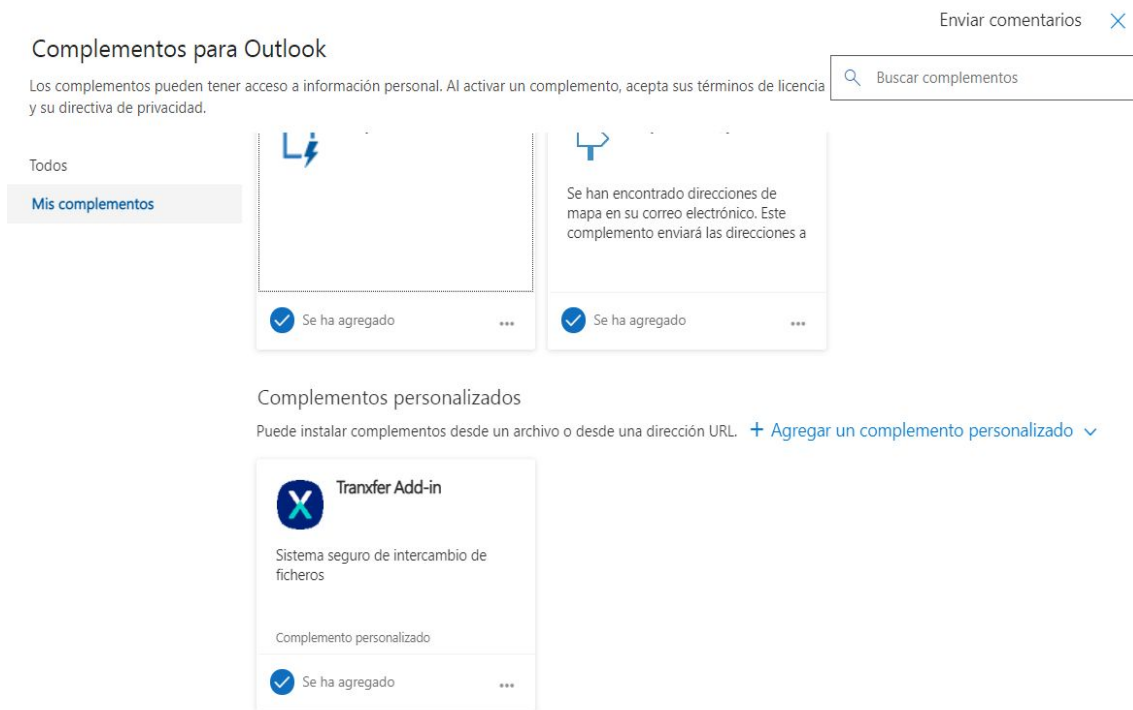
Enviar comentarios ×

Complementos para Outlook

Los complementos pueden tener acceso a información personal. Al activar un complemento, acepta sus términos de licencia y su directiva de privacidad.

Buscar complementos

Todos

Mis complementos

Se han encontrado direcciones de mapa en su correo electrónico. Este complemento enviará las direcciones a

Se ha agregado ...

Se ha agregado ...

Complementos personalizados

Puede instalar complementos desde un archivo o desde una dirección URL. + Agregar un complemento personalizado

Tranxfer Add-in

Sistema seguro de intercambio de ficheros

Complemento personalizado

Se ha agregado ...